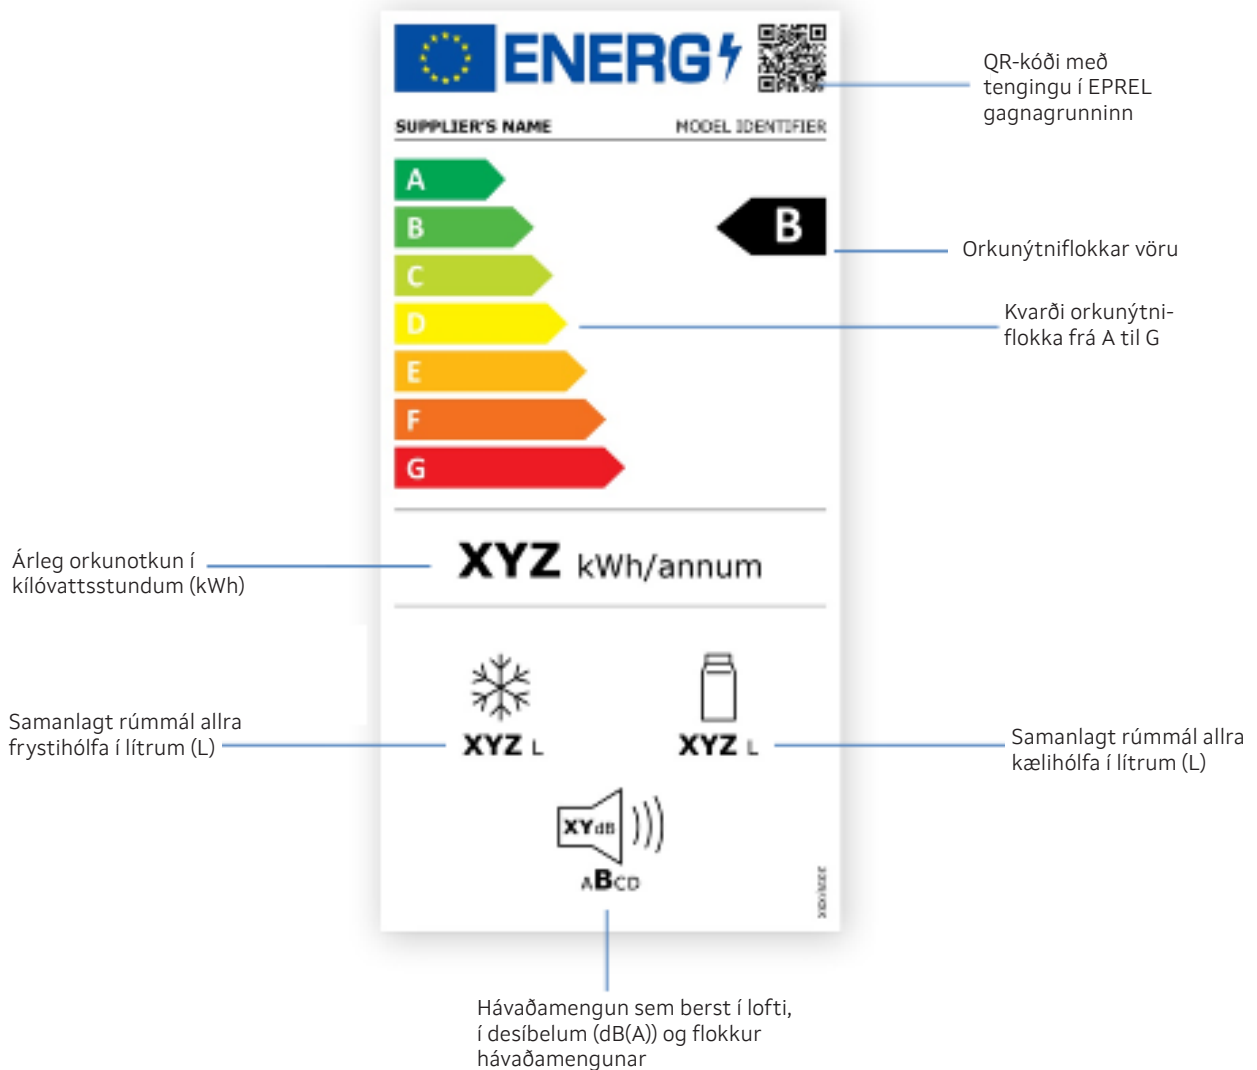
ENERG

QR-kóði með tengingu í EPREL gagnagrunninn

SUPPLIER'S NAME

MODEL IDENTIFIER

A
B
C
D
E
F
G

B

Orkunýtniflokkar vöru

Kvarði orkunýtniflokka frá A til G

Árleg orkunotkun í kílóvattsstundum (kWh)

XYZ kWh/annum

Samanlagt rúmmál allra frystihólfa í lítrum (L)

XYZ L

XYZ L

Samanlagt rúmmál allra kælihólfa í lítrum (L)

XYdB

ABCD

XXXX/XXXX

Hávaðamengun sem berst í lofti, í desíbelum (dB(A)) og flokkur hávaðamengunar